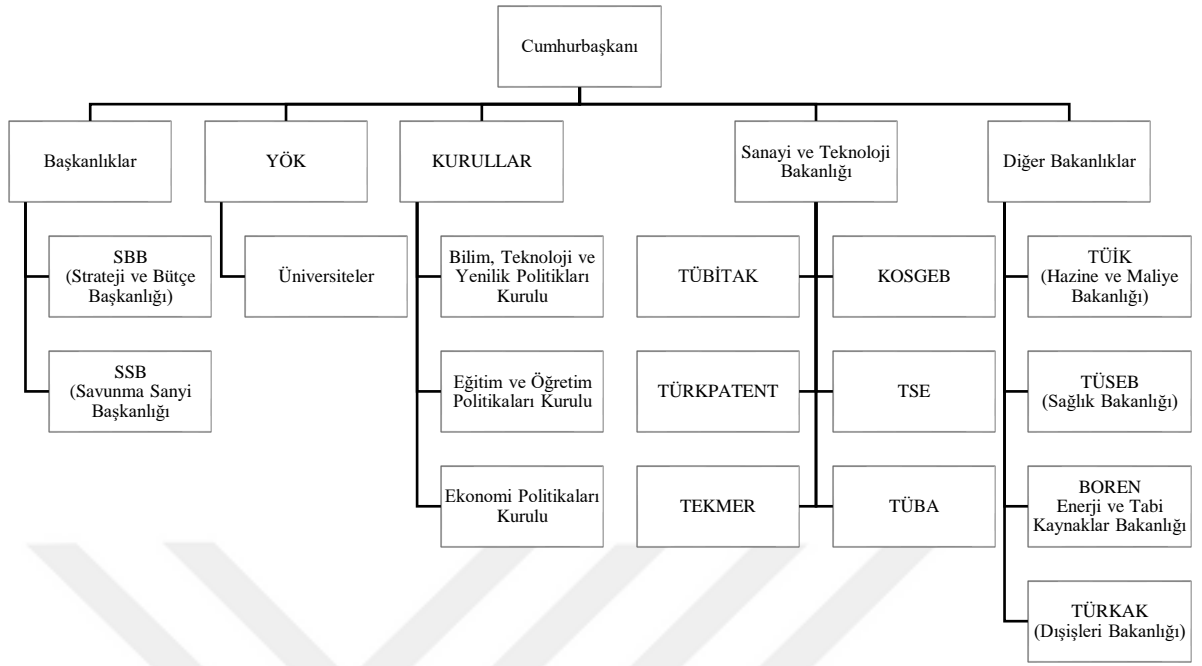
Cumhurbaşkanı

Başkanlıklar

SBB (Strateji ve Bütçe Başkanlığı)

SSB (Savunma Sanyi Başkanlığı

YÖK

Üniversiteler

KURULLAR

Bilim, Teknoloji ve Yenilik Politikları Kurulu

Eğitim ve Öğretim Politikaları Kurulu

Ekonomi Politikaları Kurulu

Sanayi ve Teknoloji Bakanlığı

TÜBİTAK

KOSGEB

TÜRKPATENT

TSE

TEKMER

TÜBA

Diğer Bakanlıklar

TÜİK (Hazine ve Maliye Bakanlığı)

TÜSEB (Sağlık Bakanlığı)

BOREN Enerji ve Tabi Kaynaklar Bakanlığı

TÜRKAK (Dışişleri Bakanlığı)